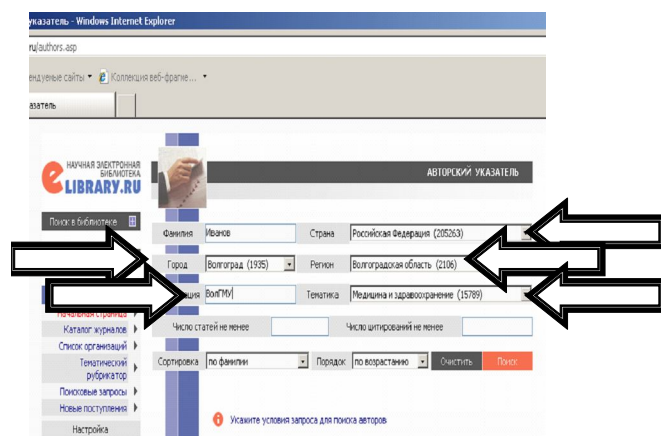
указатель - Windows Internet Explorer

ru/authors.asp

ендуеные сайты ▾ Коллекция веб-фрагме... ▾

азатель

НАУЧНАЯ ЭЛЕКТРОННАЯ БИБЛИОТЕКА
eLIBRARY.RU

АВТОРСКИЙ УКАЗАТЕЛЬ

Поиск в библиотеке

Фамилия Иванов
Страна Российская Федерация (205263)

Город Волгоград (1935)
Регион Волгоградская область (2106)

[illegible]ция ВолГМУ
Тематика Медицина и здравоохранение (15789)

Начальная страница
Каталог журналов
Список организаций
Тематический рубрикатор
Поисковые запросы
Новые поступления
Настройка

Число статей не менее
Число цитирований не менее

Сортировка по фамилии
Порядок по возрастанию
Очистить
Поиск

Укажите условия запроса для поиска авторов